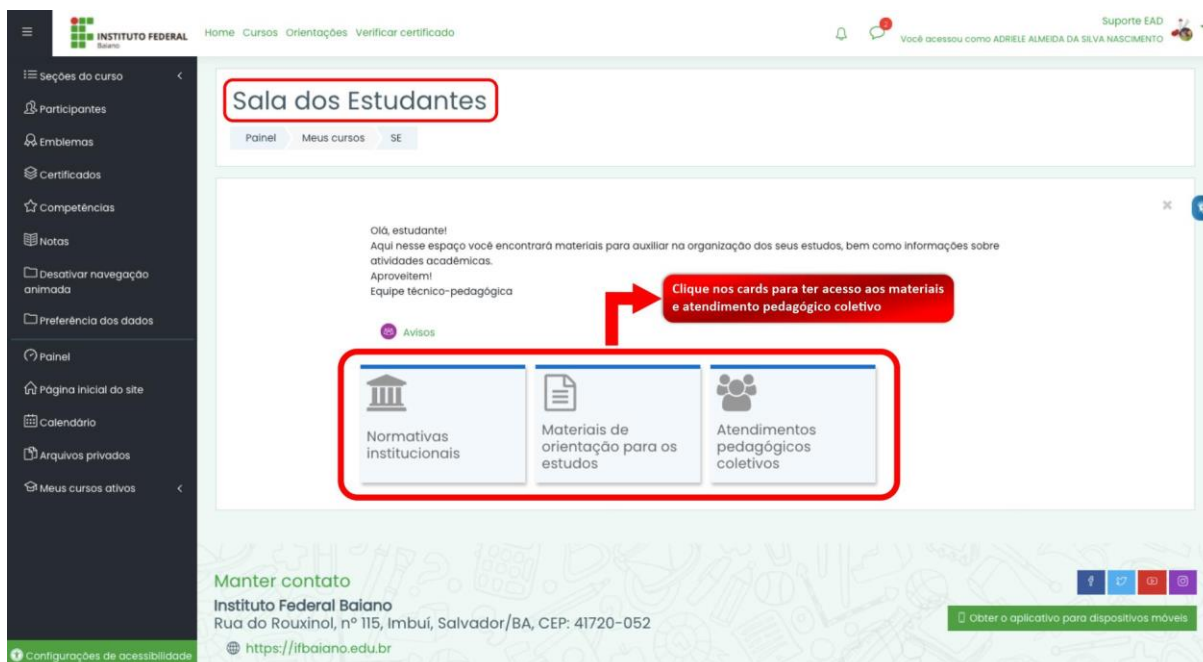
INSTITUTO FEDERAL
Baiano

Home Cursos Orientações Verificar certificado

Suporte EAD
Você acessou como ADRIELE ALMEIDA DA SILVA NASCIMENTO

Seções do curso
Participantes
Emblemas
Certificados
Competências
Notas
Desativar navegação animada
Preferência dos dados
Painel
Página inicial do site
Calendário
Arquivos privados
Meus cursos ativos

Sala dos Estudantes

Painel Meus cursos SE

Olá, estudante!
Aqui nesse espaço você encontrará materiais para auxiliar na organização dos seus estudos, bem como informações sobre atividades acadêmicas.
Aproveitem!
Equipe técnico-pedagógica

Clique nos cards para ter acesso aos materiais e atendimento pedagógico coletivo

Avisos

Normativas institucionais

Materiais de orientação para os estudos

Atendimentos pedagógicos coletivos

Manter contato
Instituto Federal Baiano
Rua do Rouxinol, nº 115, Imbuí, Salvador/BA, CEP: 41720-052
https://ifbaiano.edu.br

Obter o aplicativo para dispositivos móveis

Configurações de acessibilidade